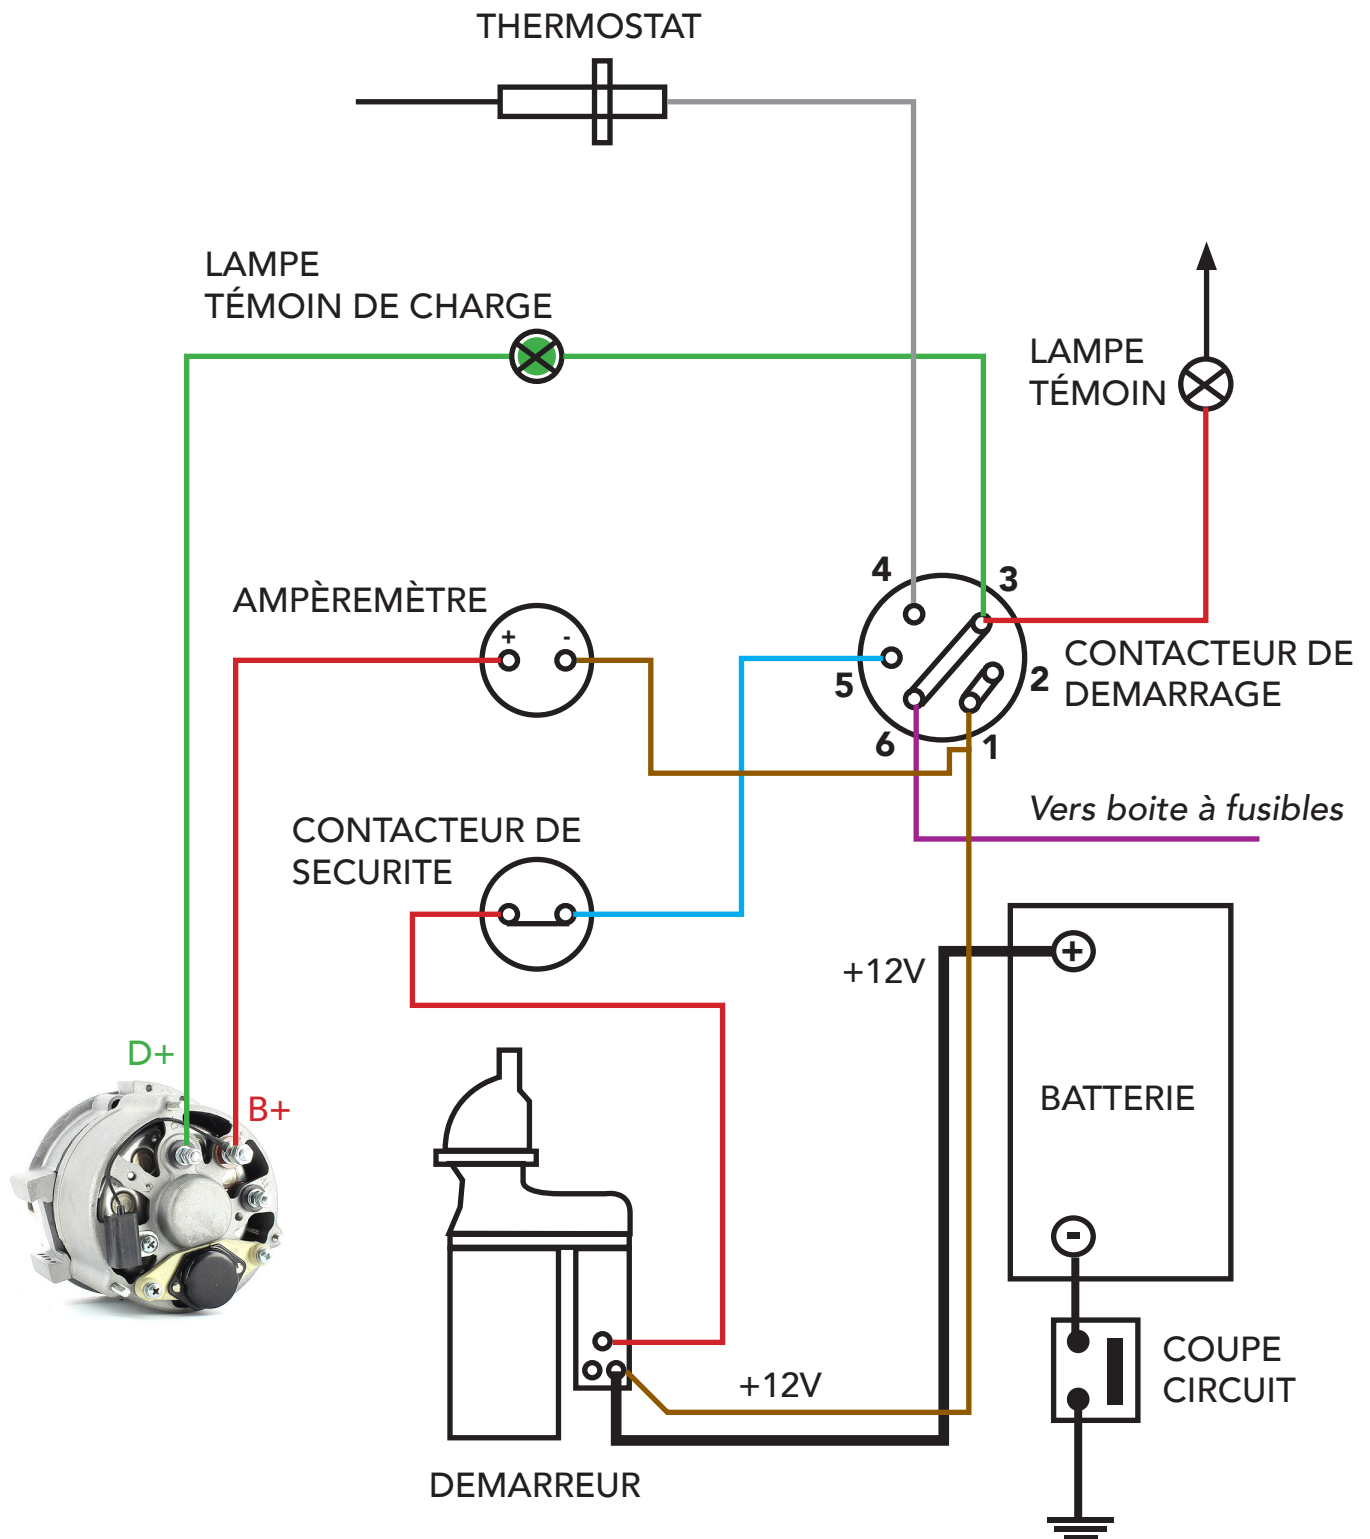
THERMOSTAT

LAMPE
TÉMOIN DE CHARGE

LAMPE
TÉMOIN

AMPÈREMÈTRE

+ -

4 3

5 2

6 1

CONTACTEUR DE
DEMARRAGE

Vers boite à fusibles

CONTACTEUR DE
SECURITE

+12V

BATTERIE

D+

B+

+12V

COUPE
CIRCUIT

DEMARREUR